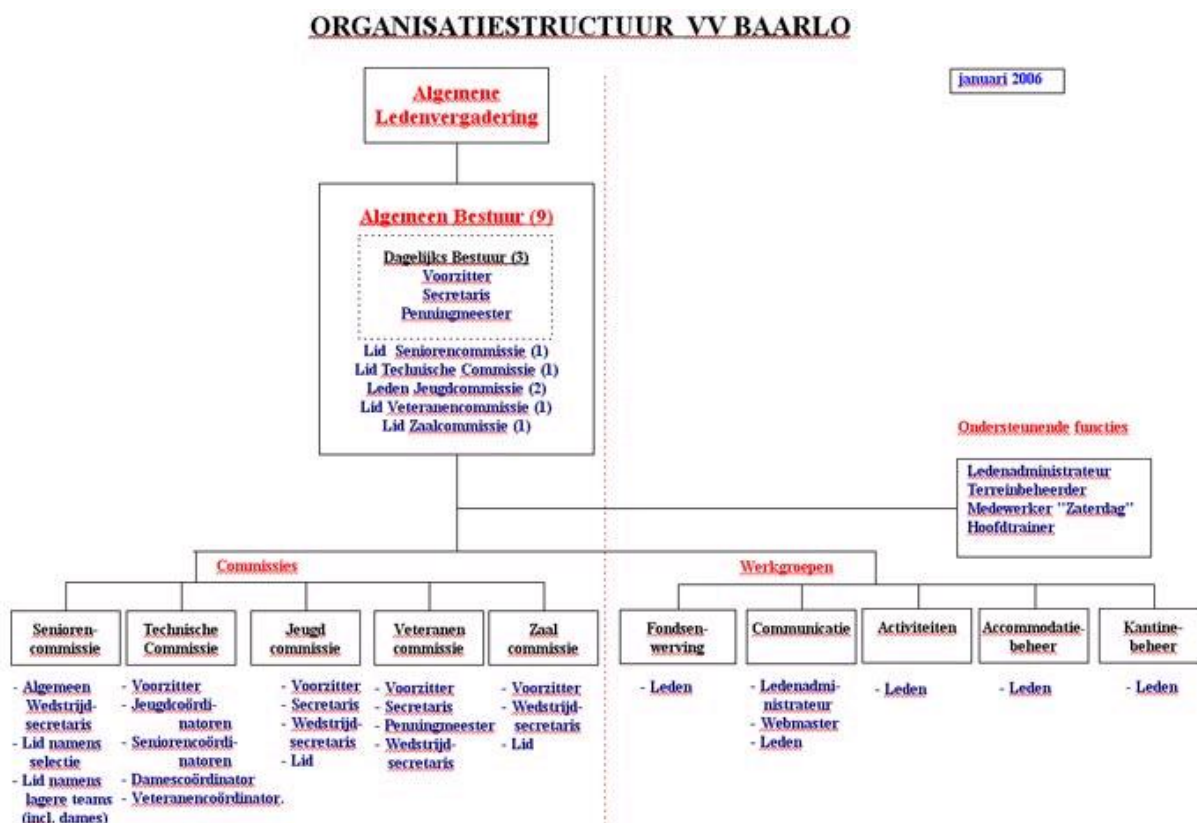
ORGANISATIESTRUCTUUR VV BAARLO

januari 2006

Algemene Ledenvergadering

Algemeen Bestuur (9)

Dagelijks Bestuur (3)
Voorzitter
Secretaris
Penningmeester

Lid Seniorencommissie (1)
Lid Technische Commissie (1)
Leden Jeugdcommissie (2)
Lid Veteranencommissie (1)
Lid Zaalcommissie (1)

Ondersteunende functies

Ledenadministrateur
Terreinbeheerder
Medewerker "Zaterdag"
Hoofdtrainer

Commissies

Werkgroepen

Seniorencommissie

- Algemeen Wedstrijdsecretaris
- Lid namens selectie
- Lid namens lagere teams (incl. dames)

Technische Commissie

- Voorzitter
- Jeugdcoördinatoren
- Seniorencoördinatoren
- Damescoördinator
- Veteranencoördinator.

Jeugd commissie

- Voorzitter
- Secretaris
- Wedstrijdsecretaris
- Lid

Veteranen commissie

- Voorzitter
- Secretaris
- Penningmeester
- Wedstrijdsecretaris

Zaal commissie

- Voorzitter
- Wedstrijdsecretaris
- Lid

Fondsenwerving

- Leden

Communicatie

- Ledenadministrateur
- Webmaster
- Leden

Activiteiten

- Leden

Accommodatiebeheer

- Leden

Kantinebeheer

- Leden